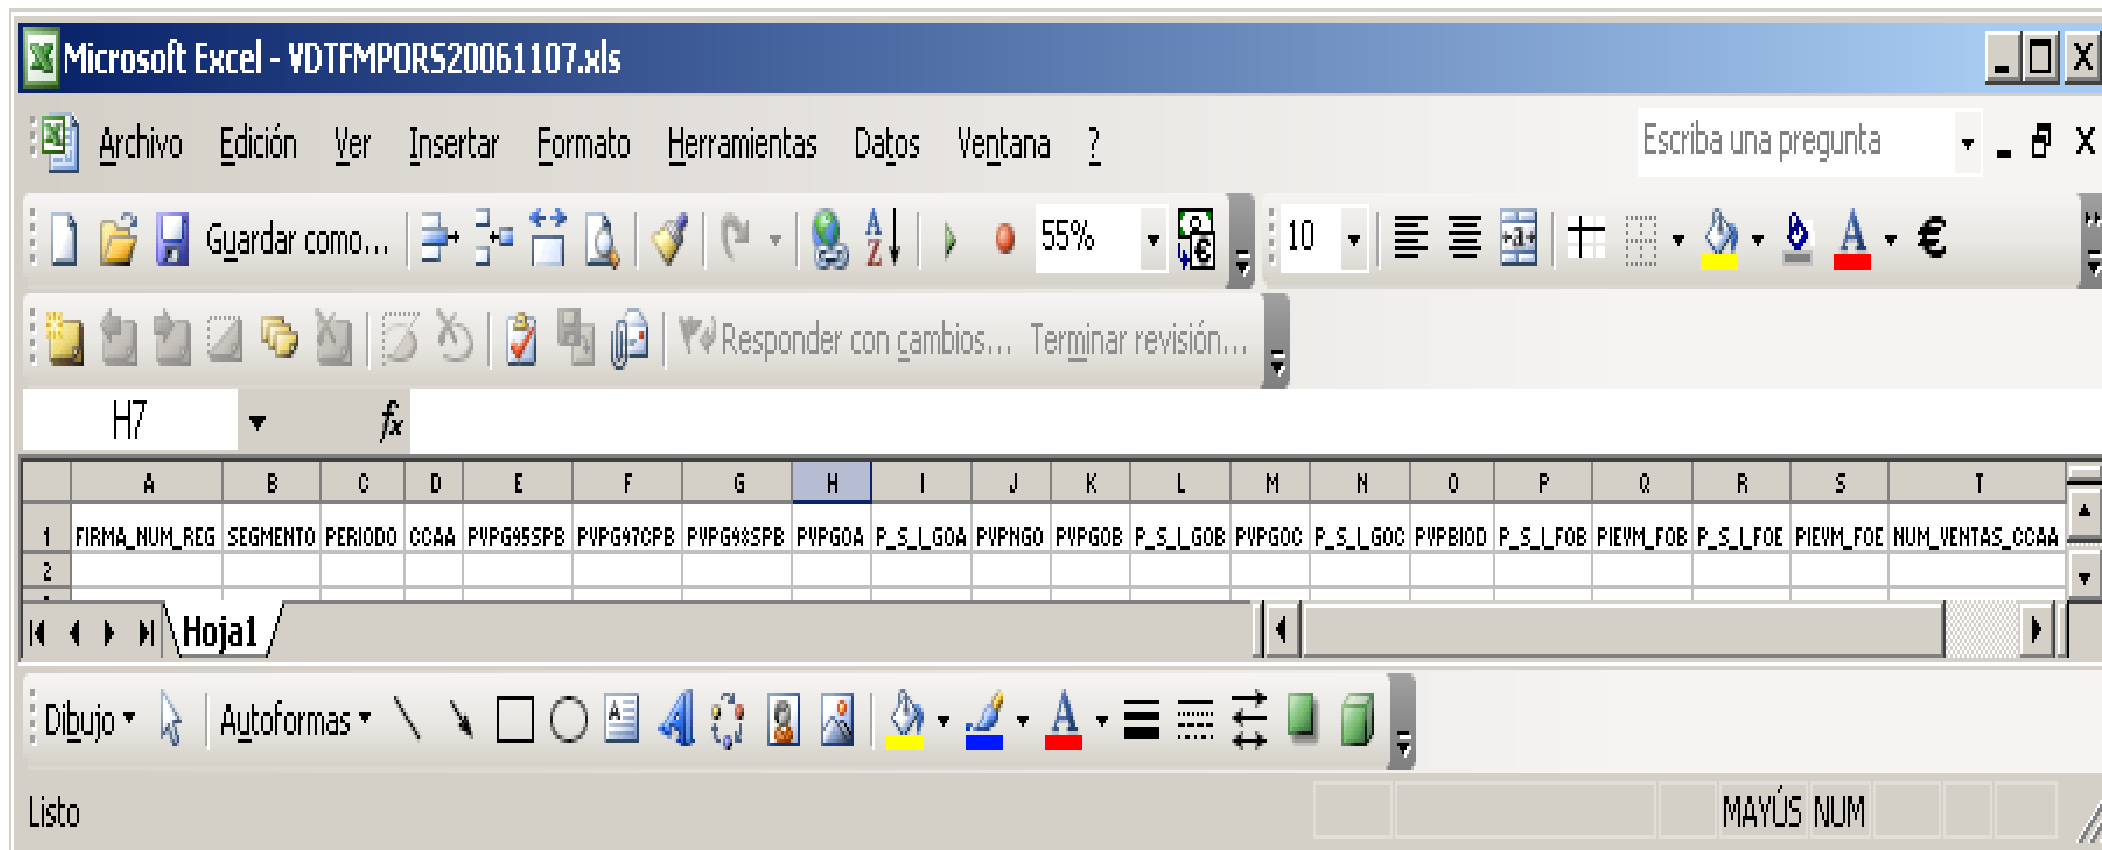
Microsoft Excel - VDTFMPORS20061107.xls

Archivo Edición Ver Insertar Formato Herramientas Datos Ventana ?

Escriba una pregunta

Guardar como... 55% 10 €

Responder con cambios... Terminar revisión...

H7 fx

| | A | B | C | D | E | F | G | H | I | J | K | L | M | N | O | P | Q | R | S | T |
|---|---|---|---|---|---|---|---|---|---|---|---|---|---|---|---|---|---|---|---|---|
| 1 | FIRMA_NUM_REG | SEGMENTO | PERIODO | CCAA | PVPG95SPB | PVPG97CPB | PVPG98SPB | PVPGOA | P_S_I_GOA | PVPNGO | PVPGOB | P_S_I_GOB | PVPGOC | P_S_I_GOC | PVPBIOD | P_S_I_FOB | PIEVM_FOB | P_S_I_FOE | PIEVM_FOE | NUM_VENTAS_CCAA |
| 2 | | | | | | | | | | | | | | | | | | | | |

Hoja1

Dibujo Autoformas

Listo MAYÚS NUM